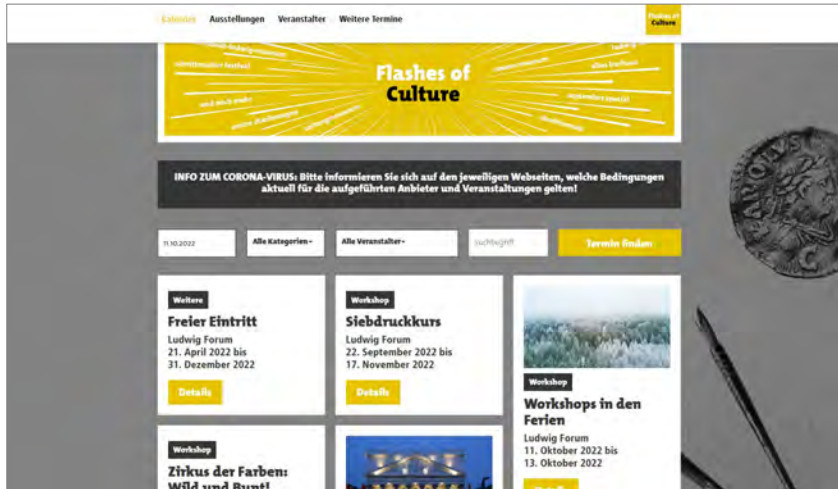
Kalender Ausstellungen Veranstalter Weitere Termine

Flashes of Culture

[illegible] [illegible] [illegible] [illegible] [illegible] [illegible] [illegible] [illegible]

Flashes of Culture

INFO ZUM CORONA-VIRUS: Bitte informieren Sie sich auf den jeweiligen Webseiten, welche Bedingungen aktuell für die aufgeführten Anbieter und Veranstaltungen gelten!

11.10.2022

Alle Kategorien

Alle Veranstalter

Suchbegriff

Termin finden

Weitere

Freier Eintritt

Ludwig Forum
21. April 2022 bis
31. Dezember 2022

Details

Workshop

Siebdruckkurs

Ludwig Forum
22. September 2022 bis
17. November 2022

Details

Workshop

Workshops in den Ferien

Ludwig Forum
11. Oktober 2022 bis
13. Oktober 2022

Workshop

Zirkus der Farben: Wild und Bunt!